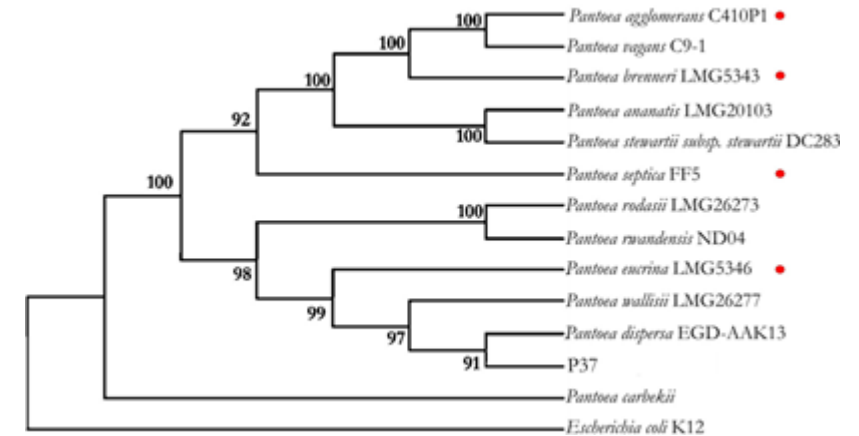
100
100
100
92
100
100
100
98
99
97
91

Pantoea agglomerans C410P1
Pantoea vagans C9-1
Pantoea brenneri LMG5343
Pantoea ananatis LMG20103
Pantoea stewartii subsp. stewartii DC283
Pantoea septica FF5
Pantoea rodasii LMG26273
Pantoea rwandensis ND04
Pantoea eucrina LMG5346
Pantoea wallisii LMG26277
Pantoea dispersa EGD-AAK13
P37
Pantoea carbekii
Escherichia coli K12